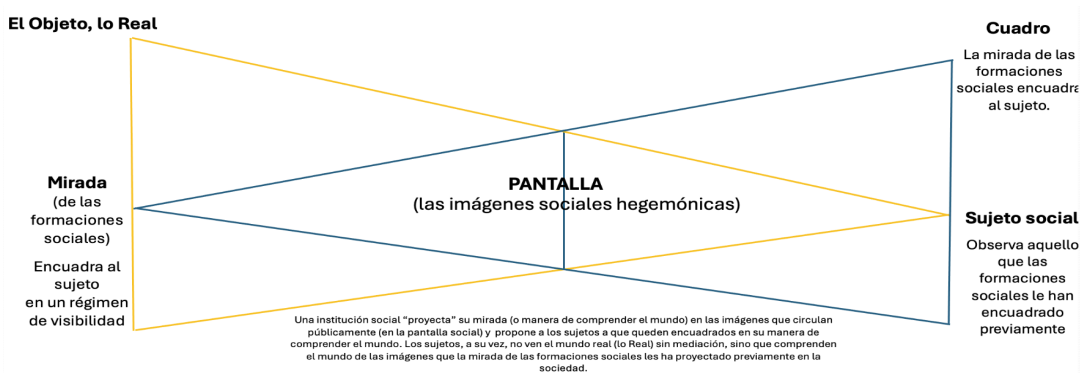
El Objeto, lo Real

Cuadro

La mirada de las formaciones sociales encuadra al sujeto.

Mirada
(de las formaciones sociales)

Encuadra al sujeto en un régimen de visibilidad

PANTALLA
(las imágenes sociales hegemónicas)

Sujeto social

Observa aquello que las formaciones sociales le han encuadrado previamente

Una institución social "proyecta" su mirada (o manera de comprender el mundo) en las imágenes que circulan públicamente (en la pantalla social) y propone a los sujetos a que queden encuadrados en su manera de comprender el mundo. Los sujetos, a su vez, no ven el mundo real (lo Real) sin mediación, sino que comprenden el mundo de las imágenes que la mirada de las formaciones sociales les ha proyectado previamente en la sociedad.